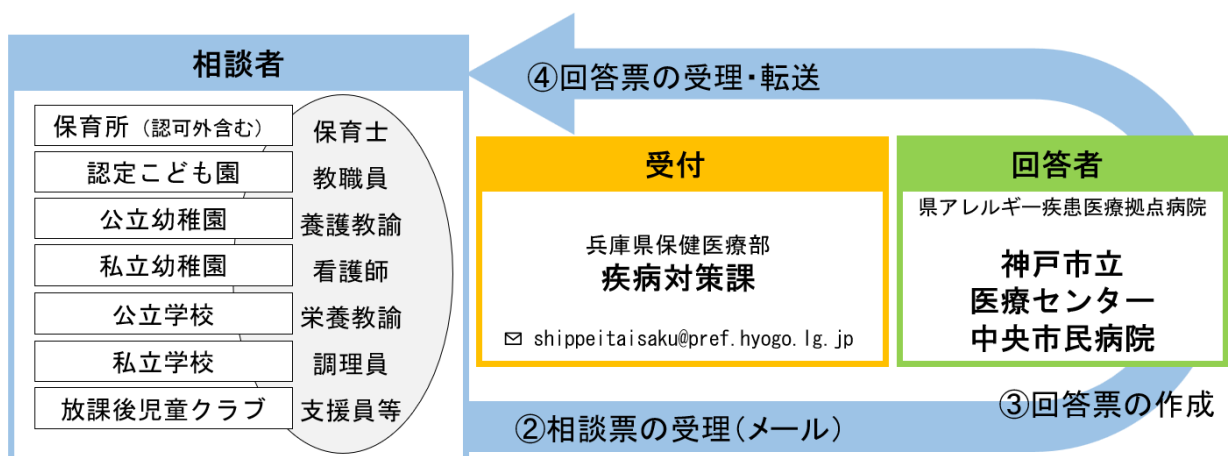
相談者

保育所（認可外含む）
認定こども園
公立幼稚園
私立幼稚園
公立学校
私立学校
放課後児童クラブ

保育士
教職員
養護教諭
看護師
栄養教諭
調理員
支援員等

④回答票の受理・転送

受付

兵庫県保健医療部
疾病対策課

shippeitaisaku@pref.hyogo.lg.jp

回答者

県アレルギー疾患医療拠点病院

神戸市立
医療センター
中央市民病院

③回答票の作成

②相談票の受理（メール）